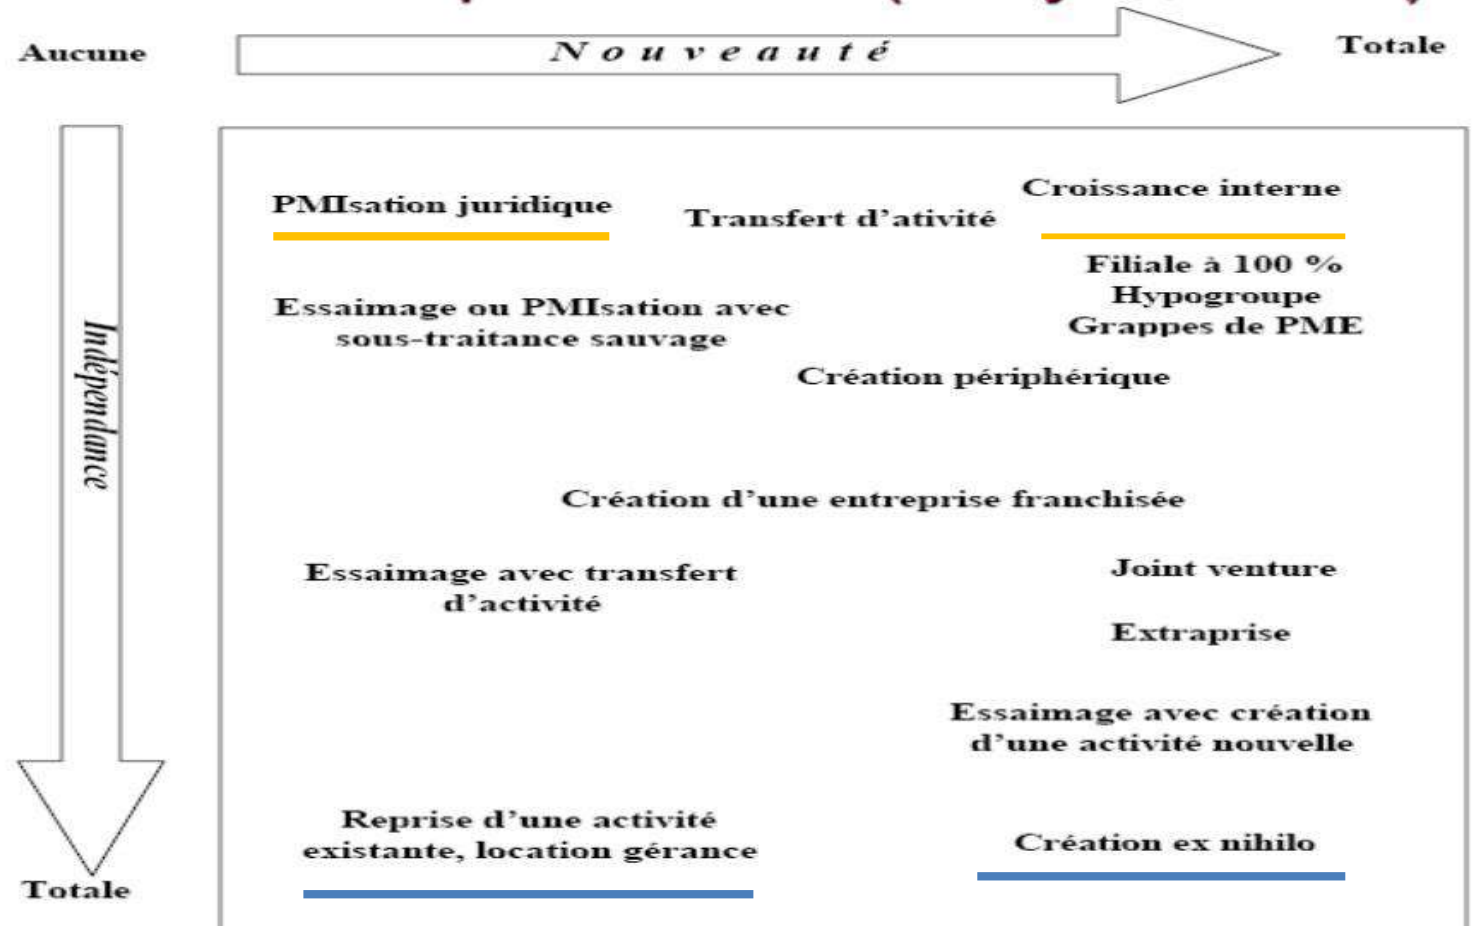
Aucune

N o u v e a u t é

Totale

Indépendance

Totale

PMIsation juridique

Transfert d'ativité

Croissance interne

Filiale à 100 %
Hypogroupe
Grappes de PME

Essaimage ou PMIsation avec sous-traitance sauvage

Création périphérique

Création d'une entreprise franchisée

Essaimage avec transfert d'activité

Joint venture

Extraprise

Essaimage avec création d'une activité nouvelle

Reprise d'une activité existante, location gérance

Création ex nihilo